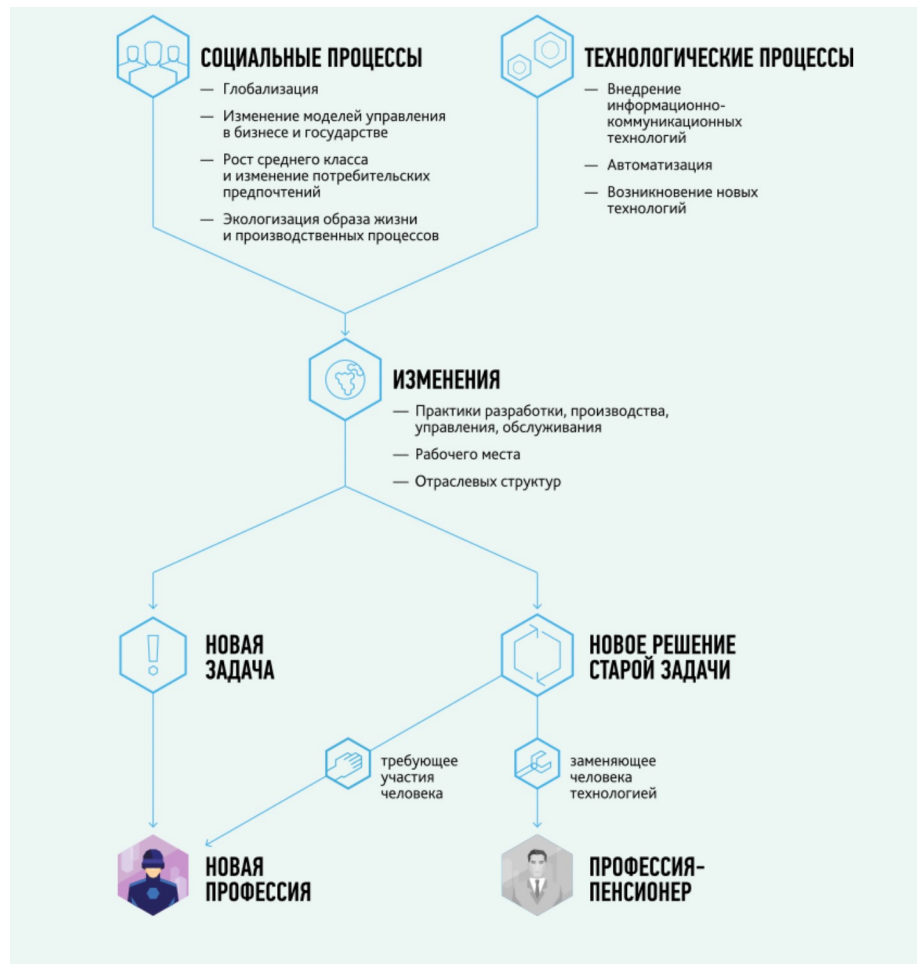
СОЦИАЛЬНЫЕ ПРОЦЕССЫ

— Глобализация

— Изменение моделей управления в бизнесе и государстве

— Рост среднего класса и изменение потребительских предпочтений

— Экологизация образа жизни и производственных процессов

ТЕХНОЛОГИЧЕСКИЕ ПРОЦЕССЫ

— Внедрение информационно-коммуникационных технологий

— Автоматизация

— Возникновение новых технологий

ИЗМЕНЕНИЯ

— Практики разработки, производства, управления, обслуживания

— Рабочего места

— Отраслевых структур

НОВАЯ ЗАДАЧА

НОВОЕ РЕШЕНИЕ СТАРОЙ ЗАДАЧИ

требующее участия человека

заменяющее человека технологией

НОВАЯ ПРОФЕССИЯ

ПРОФЕССИЯ-ПЕНСИОНЕР